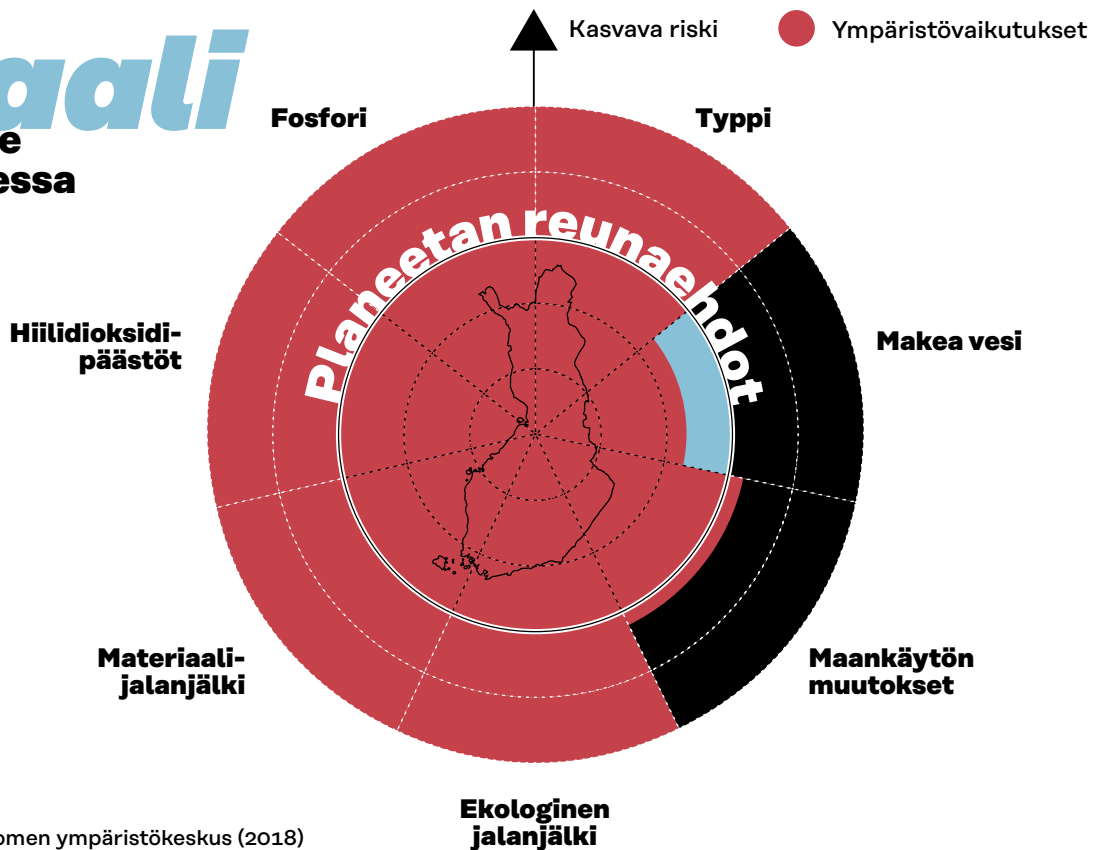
aali
e
essa

Kasvava riski
Ympäristövaikutukset

Fosfori
Typpi
Planeetan reunaehdot
Hiilidioksidipäästöt
Makea vesi
Materiaalijalanjälki
Maankäytön muutokset
Ekologinen jalanjälki

omen ympäristökeskus (2018)